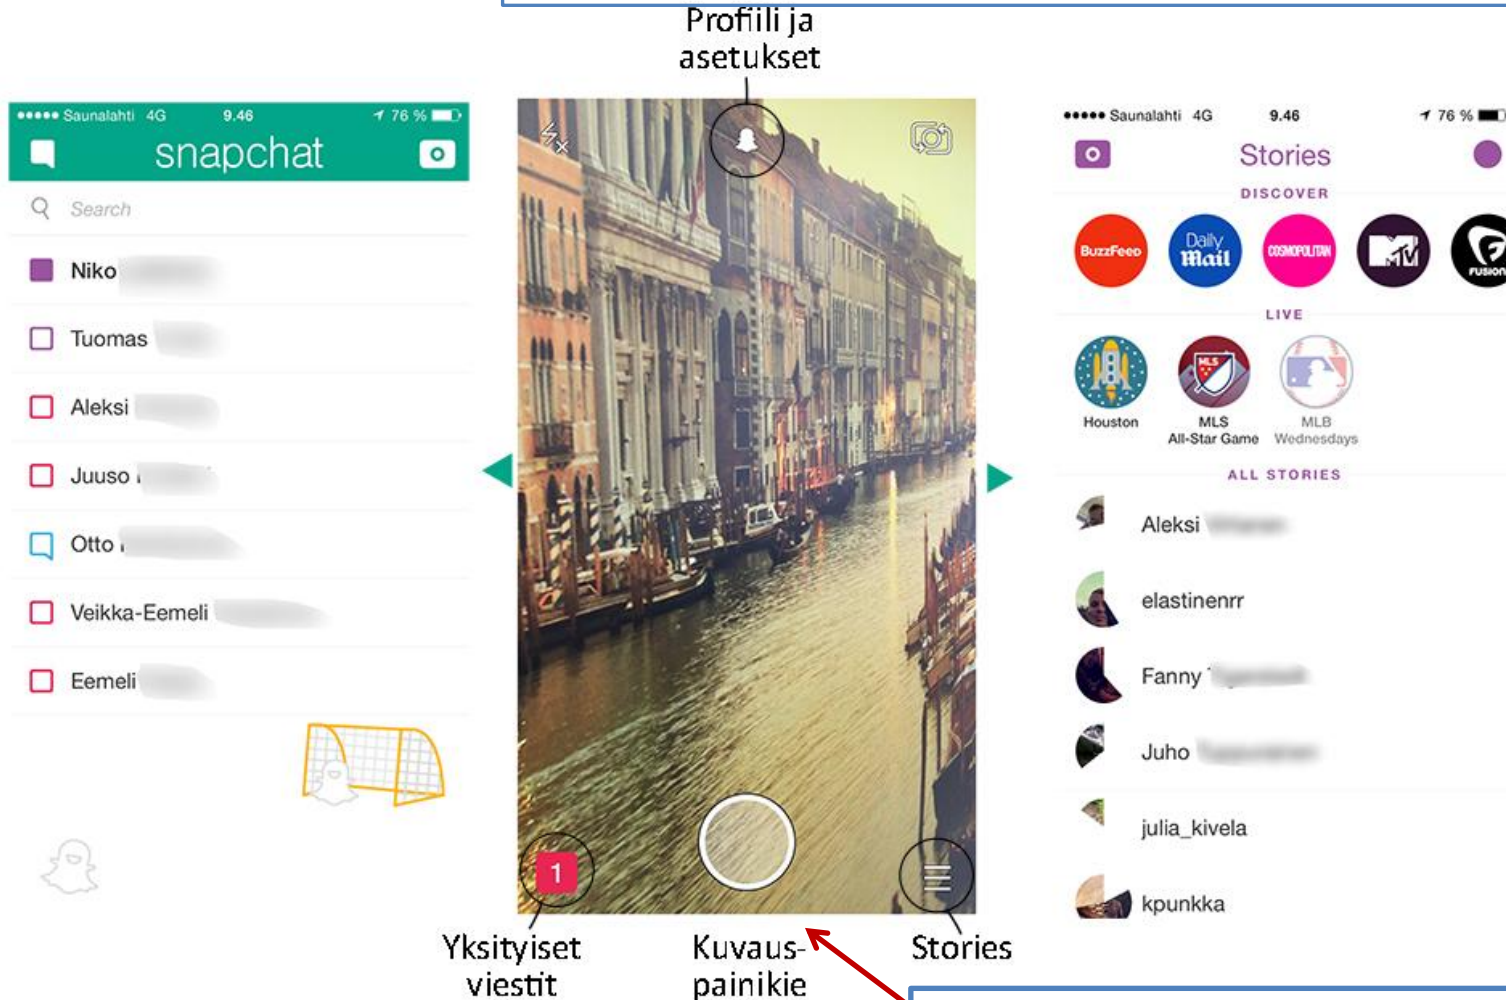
Profiili ja asetukset

••••• Saunalahti 4G 9.46 76 %

snapchat

Search

Niko

Tuomas

Aleksi

Juuso

Otto

Veikka-Eemeli

Eemeli

1

Yksityiset viestit

Kuvauspainikie

Stories

••••• Saunalahti 4G 9.46 76 %

Stories

DISCOVER

BuzzFeed

Daily Mail

COSMOPOLITAN

MTV

FUSION

LIVE

Houston

MLS All-Star Game

MLB Wednesdays

ALL STORIES

Aleksi

elastinenrr

Fanny

Juho

julia_kivela

kpunkka